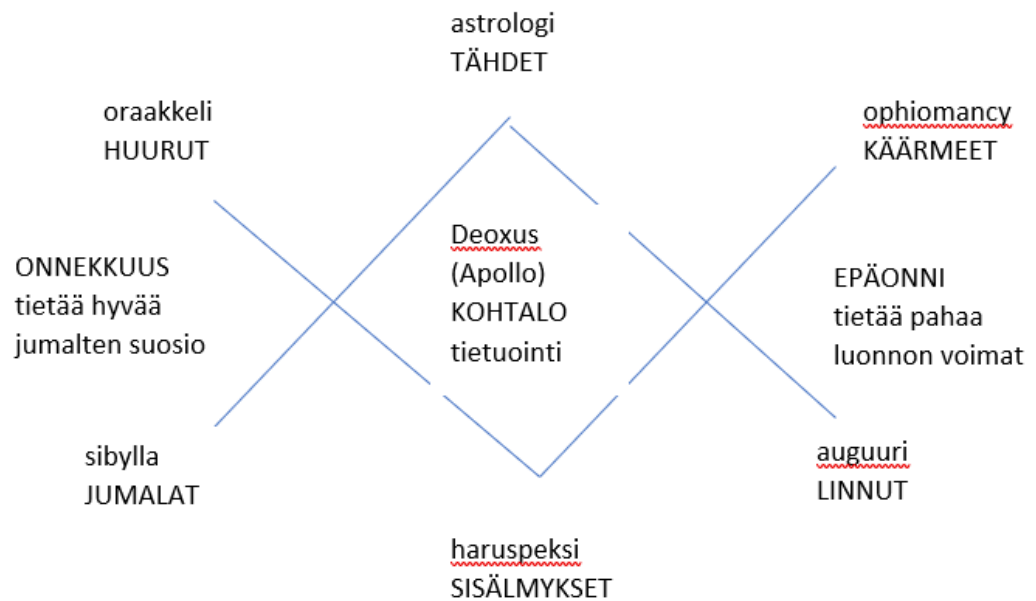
astrologi
TÄHDET

oraakkeli
HUURUT

ophiomancy
KÄÄRMEET

ONNEKKUUS
tietää hyvää
jumalten suosio

Deoxus
(Apollo)
KOHTALO
tietuointi

EPÄONNI
tietää pahaa
luonnon voimat

sibylla
JUMALAT

auguuri
LINNUT

haruspeksi
SISÄLMYKSET